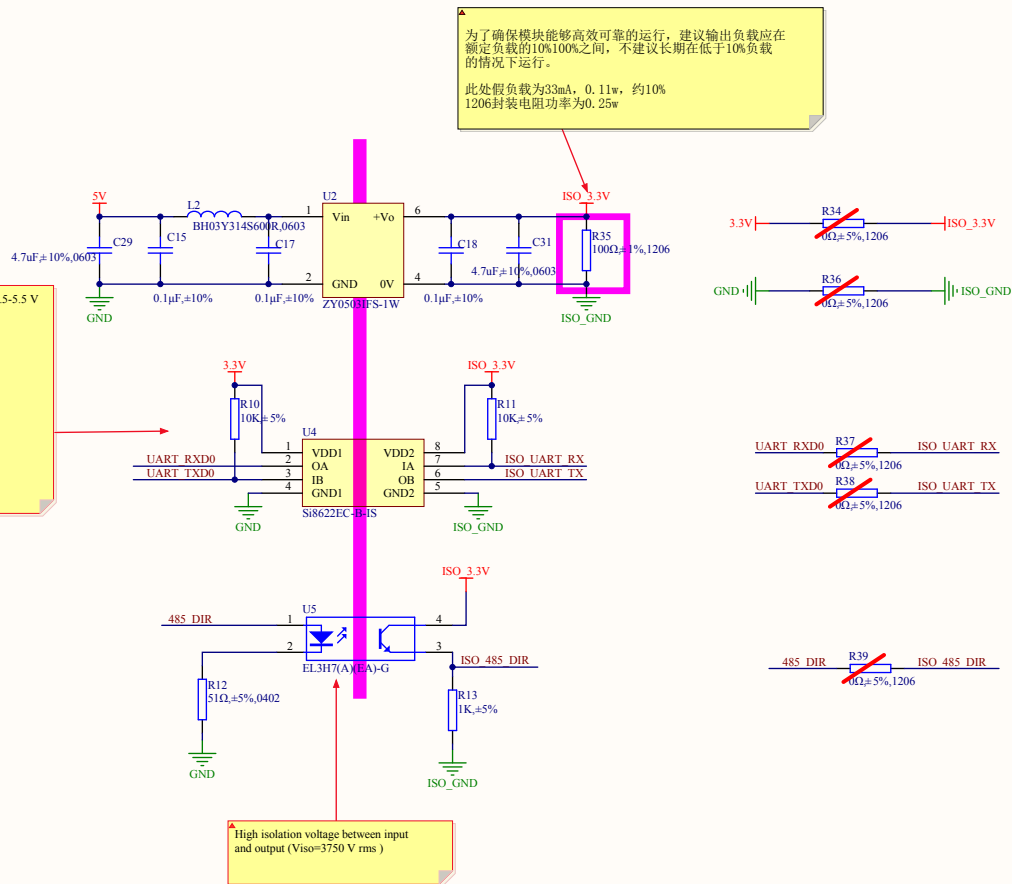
为了确保模块能够高效可靠的运行，建议输出负载应在额定负载的10%100%之间，不建议长期在低于10%负载的情况下运行。

此处假负载为33mA，0.11w，约10%
1206封装电阻功率为0.25w

5V
L2
BH03Y314S600R,0603
U2
1
Vin
+Vo
6
ISO_3.3V
C29
4.7uF,±10%,0603
C15
0.1μF,±10%
C17
0.1μF,±10%
2
GND
0V
4
ZY0503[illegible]FS-1W
C18
0.1μF,±10%
C31
4.7uF,±10%,0603
R35
100Ω,±1%,1206
ISO_GND
GND

3.3V
R34
0Ω,±5%,1206
ISO_3.3V
GND
R36
0Ω,±5%,1206
ISO_GND

5-5.5 V

3.3V
R10
10K,±5%
U4
1
VDD1
VDD2
8
2
OA
IA
7
3
IB
OB
6
4
GND1
GND2
5
Si8622EC-B-IS
UART_RXD0
UART_TXD0
GND
ISO_3.3V
R11
10K,±5%
ISO_UART_RX
ISO_UART_TX
ISO_GND

UART_RXD0
R37
0Ω,±5%,1206
ISO_UART_RX
UART_TXD0
R38
0Ω,±5%,1206
ISO_UART_TX

ISO_3.3V
485_DIR
U5
1
4
2
3
EL3H7(A)(TA)-G
ISO_485_DIR
R12
51Ω,±5%,0402
GND
R13
1K,±5%
ISO_GND

485_DIR
R39
0Ω,±5%,1206
ISO_485_DIR

High isolation voltage between input and output (Viso=3750 V rms )